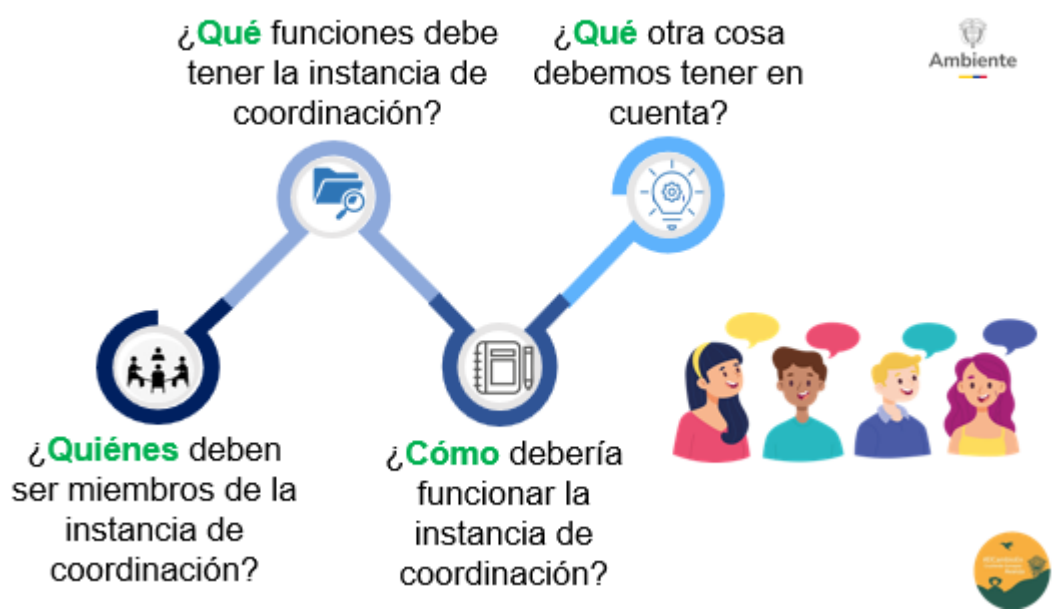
¿Qué funciones debe tener la instancia de coordinación?

¿Qué otra cosa debemos tener en cuenta?

Ambiente

¿Quiénes deben ser miembros de la instancia de coordinación?

¿Cómo debería funcionar la instancia de coordinación?

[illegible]